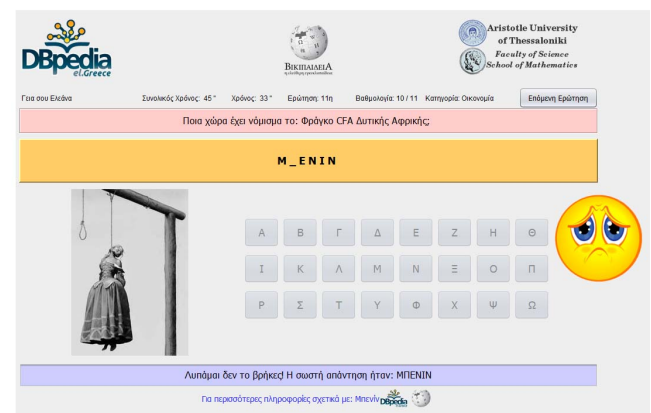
DBpedia el.Greece

Βικιπαιδεια

Aristotle University of Thessaloniki
Faculty of Science
School of Mathematics

Γεια σου Ελένα Συνολικός Χρόνος: 45 " Χρόνος: 33 " Ερώτηση: 11η Βαθμολογία: 10 / 11 Κατηγορία: Οικονομία Επόμενη Ερώτηση

Ποια χώρα έχει νόμισμα το: Φράγκο CFA Δυτικής Αφρικής;

Μ _ Ε Ν Ι Ν

| Α | Β | Γ | Δ | Ε | Ζ | Η | Θ |
|---|---|---|---|---|---|---|---|
| Ι | Κ | Λ | Μ | Ν | Ξ | Ο | Π |
| Ρ | Σ | Τ | Υ | Φ | Χ | Ψ | Ω |

Λυπάμαι δεν το βρήκες! Η σωστή απάντηση ήταν: ΜΠΕΝΙΝ

Για περισσότερες πληροφορίες σχετικά με: Μπενίν DBpedia